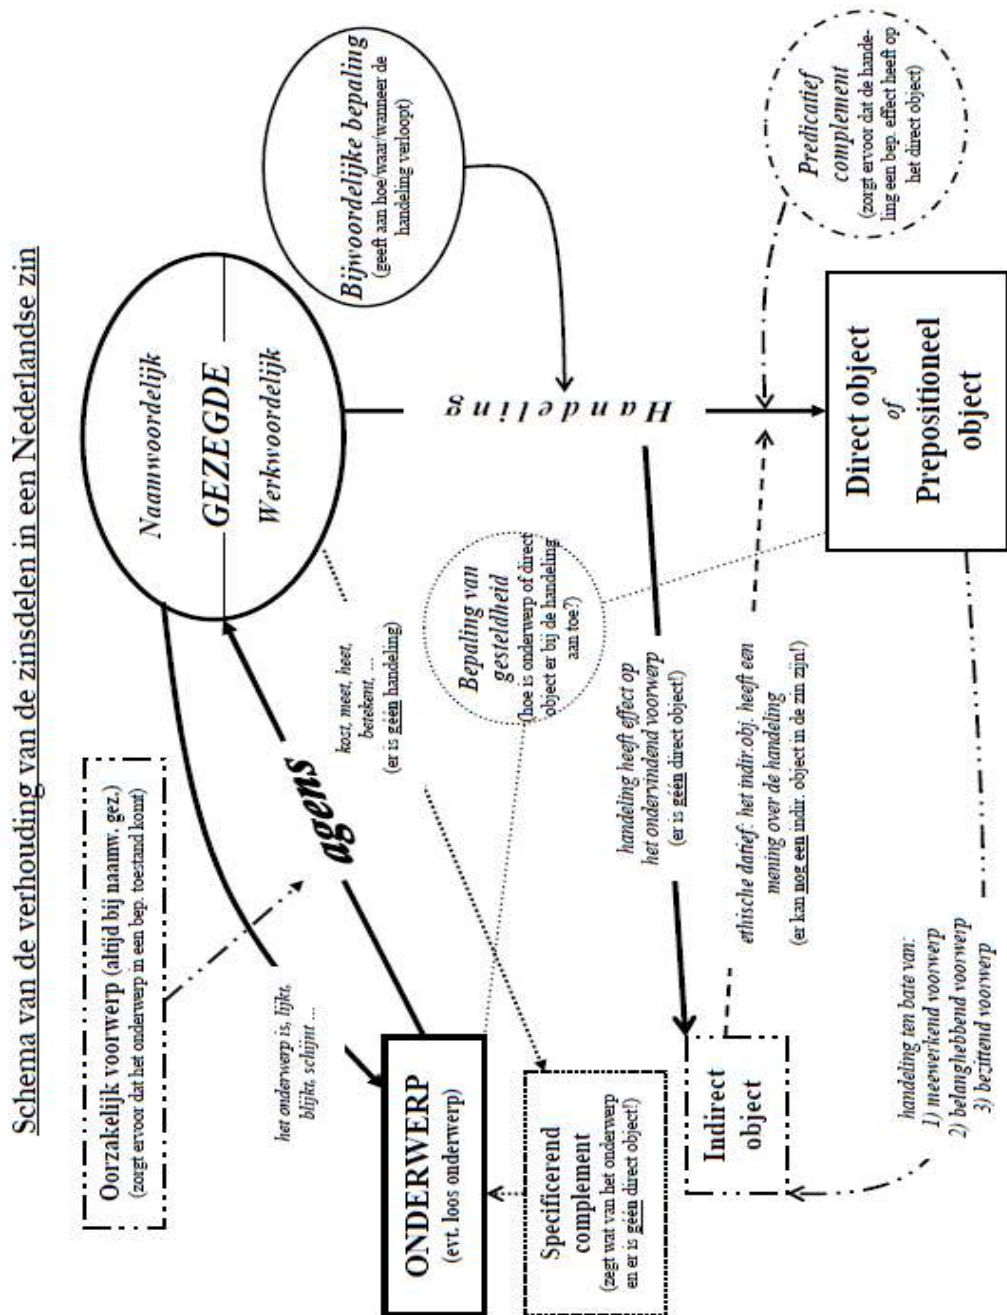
Schema van de verhouding van de zinsdelen in een Nederlandse zin

Oorzakelijk voorwerp (altijd bij naamw. gez.)
(zorgt ervoor dat het onderwerp in een bep. toestand komt)

Naamwoordelijk
GEZEGDE
Werkwoordelijk

Bijwoordelijke bepaling
(geeft aan hoe/waar/wanneer de handeling verloopt)

Predicatief complement
(zorgt ervoor dat de handeling een bep. effect heeft op het direct object)

agens

Handeling

het onderwerp is, lijkt, blijkt, schijnt ...

kost, meet, heet, betekent, ...
(er is geen handeling)

Bepaling van gesteldheid
(hoe is onderwerp of direct object er bij de handeling aan toe?)

handeling heeft effect op het ondervindend voorwerp
(er is geen direct object!)

ethische datief: het indir. obj. heeft een mening over de handeling
(er kan nog een indir. object in de zin zijn!)

ONDERWERP
(evt. loos onderwerp)

Specificerend complement
(zegt wat van het onderwerp en er is geen direct object!)

Indirect object

Direct object
of
Prepositioneel object

handeling ten bate van:
1) meewerkend voorwerp
2) belanghebbend voorwerp
3) bezittend voorwerp